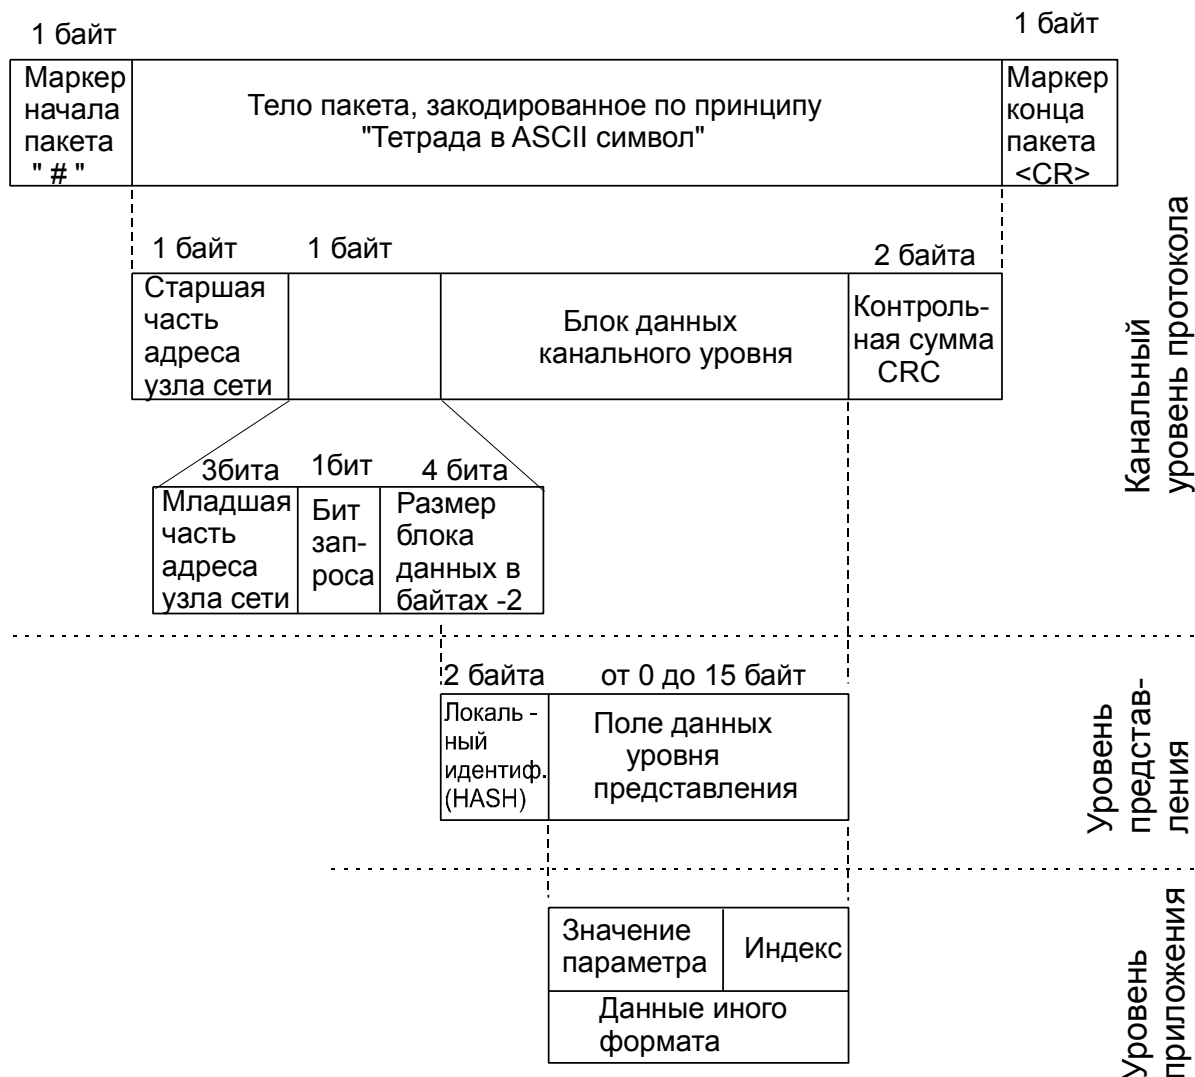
1 байт

1 байт

Маркер начала пакета " # "

Тело пакета, закодированное по принципу "Тетрада в ASCII символ"

Маркер конца пакета <CR>

Канальный уровень протокола

1 байт

1 байт

2 байта

Старшая часть адреса узла сети

Блок данных канального уровня

Контрольная сумма CRC

3бита

1бит

4 бита

Младшая часть адреса узла сети

Бит запроса

Размер блока данных в байтах -2

2 байта

от 0 до 15 байт

Локальный идентиф. (HASH)

Поле данных уровня представления

Уровень представления

Значение параметра

Индекс

Данные иного формата

Уровень приложения